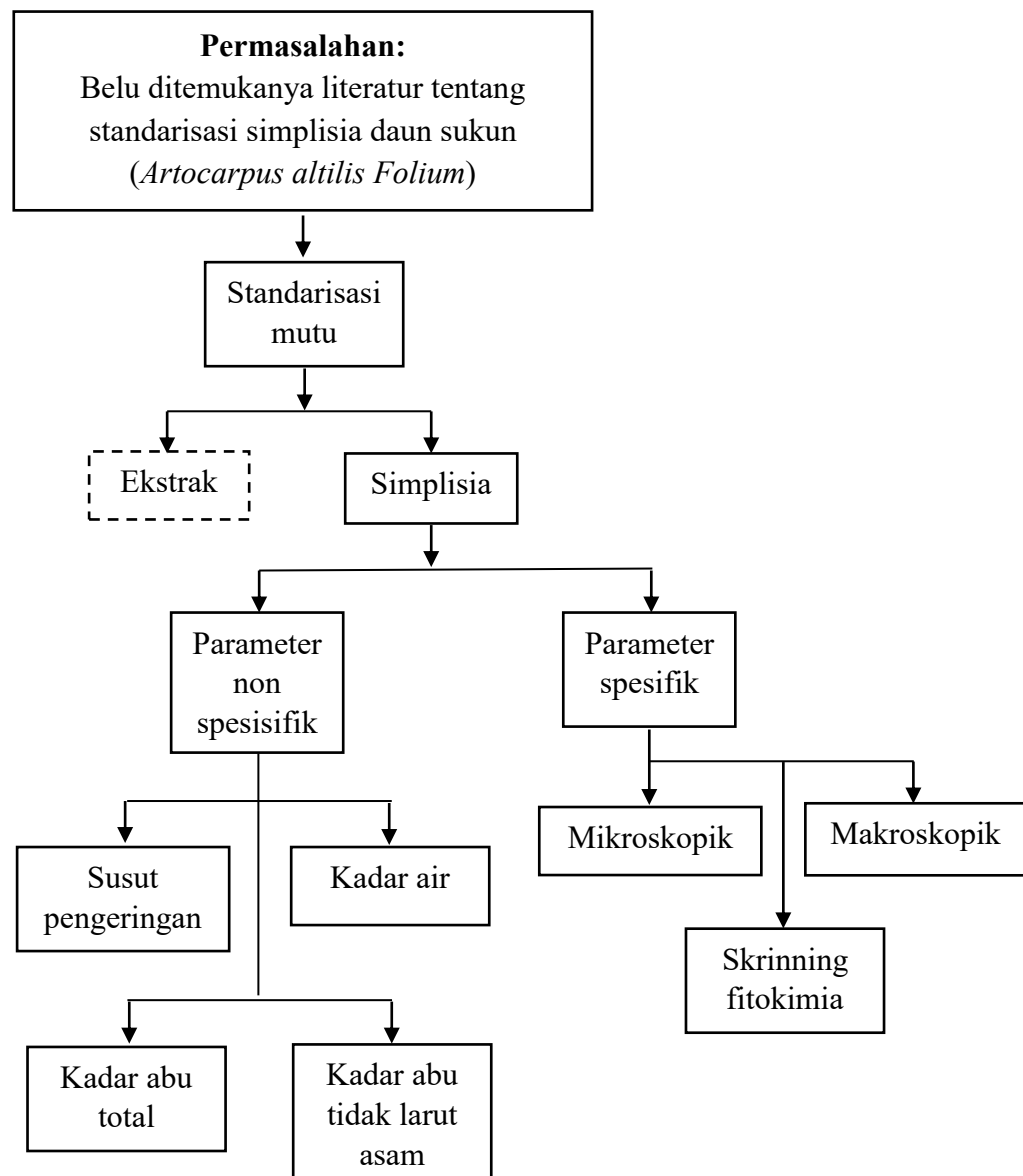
**Permasalahan:**
Belu ditemukanya literatur tentang standarisasi simplisia daun sukun (*Artocarpus altilis Folium*)

Standarisasi mutu

Ekstrak

Simplisia

Parameter non spesisifik

Parameter spesifik

Susut pengeringan

Kadar air

Mikroskopik

Makroskopik

Skrinning fitokimia

Kadar abu total

Kadar abu tidak larut asam